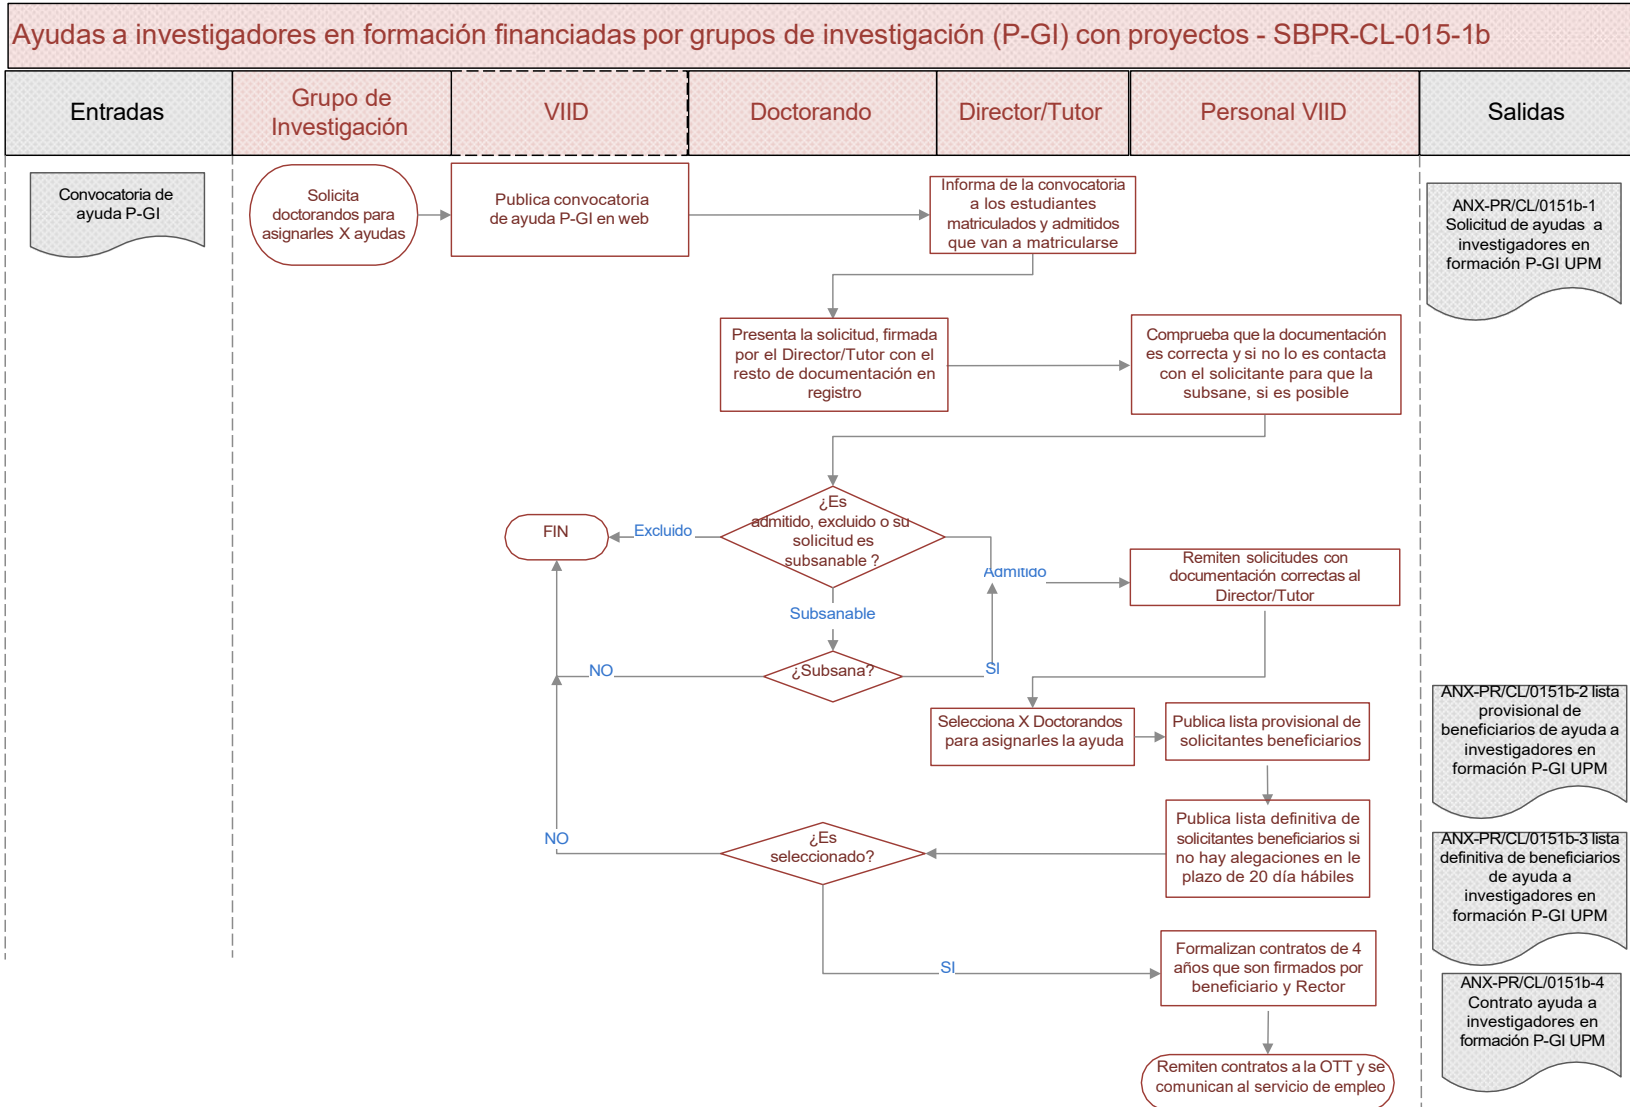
Ayudas a investigadores en formación financiadas por grupos de investigación (P-GI) con proyectos - SBPR-CL-015-1b

| Entradas | Grupo de Investigación | VIID | Doctorando | Director/Tutor | Personal VIID | Salidas |
|---|---|---|---|---|---|---|

Convocatoria de ayuda P-GI

Solicita doctorandos para asignarles X ayudas

Publica convocatoria de ayuda P-GI en web

Informa de la convocatoria a los estudiantes matriculados y admitidos que van a matricularse

ANX-PR/CL/0151b-1 Solicitud de ayudas a investigadores en formación P-GI UPM

Presenta la solicitud, firmada por el Director/Tutor con el resto de documentación en registro

Comprueba que la documentación es correcta y si no lo es contacta con el solicitante para que la subsane, si es posible

FIN

Excluido

¿Es admitido, excluido o su solicitud es subsanable ?

Admitido

Remiten solicitudes con documentación correctas al Director/Tutor

Subsanable

NO

¿Subsana?

SI

Selecciona X Doctorandos para asignarles la ayuda

Publica lista provisional de solicitantes beneficiarios

ANX-PR/CL/0151b-2 lista provisional de beneficiarios de ayuda a investigadores en formación P-GI UPM

NO

¿Es seleccionado?

Publica lista definitiva de solicitantes beneficiarios si no hay alegaciones en le plazo de 20 día hábiles

ANX-PR/CL/0151b-3 lista definitiva de beneficiarios de ayuda a investigadores en formación P-GI UPM

SI

Formalizan contratos de 4 años que son firmados por beneficiario y Rector

ANX-PR/CL/0151b-4 Contrato ayuda a investigadores en formación P-GI UPM

Remiten contratos a la OTT y se comunican al servicio de empleo